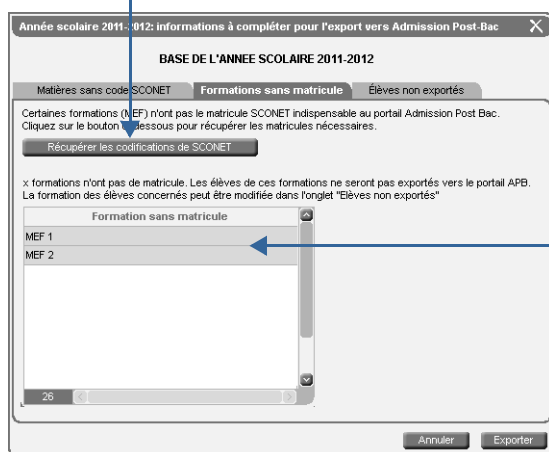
Année scolaire 2011-2012: informations à compléter pour l'export vers Admission Post-Bac

BASE DE L'ANNEE SCOLAIRE 2011-2012

Matières sans code SCONET | Formations sans matricule | Élèves non exportés

Certaines formations (MEF) n'ont pas le matricule SCONET indispensable au portail Admission Post Bac. Cliquez sur le bouton ci-dessous pour récupérer les matricules nécessaires.

Récupérer les codifications de SCONET

x formations n'ont pas de matricule. Les élèves de ces formations ne seront pas exportés vers le portail APB. La formation des élèves concernés peut être modifiée dans l'onglet "Elèves non exportés"

| Formation sans matricule |
|---|
| MEF 1 |
| MEF 2 |

26

Annuler Exporter